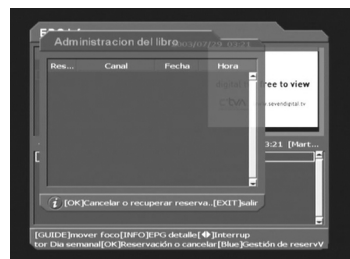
EPG
Administracion del libro 2003/07/29 13:21

| Res... | Canal | Fecha | Hora |
|---|---|---|---|

ree to view
www.sevendigital.tv

3:21 [Mart...

[OK]Cancelar o recuperar reserva..[EXIT]salir

[GUIDE]mover foco[INFO]EPG detalle[ ]Interrup
tor Dia semanal[OK]Reservación o cancelar[Blue]Gestión de reservV